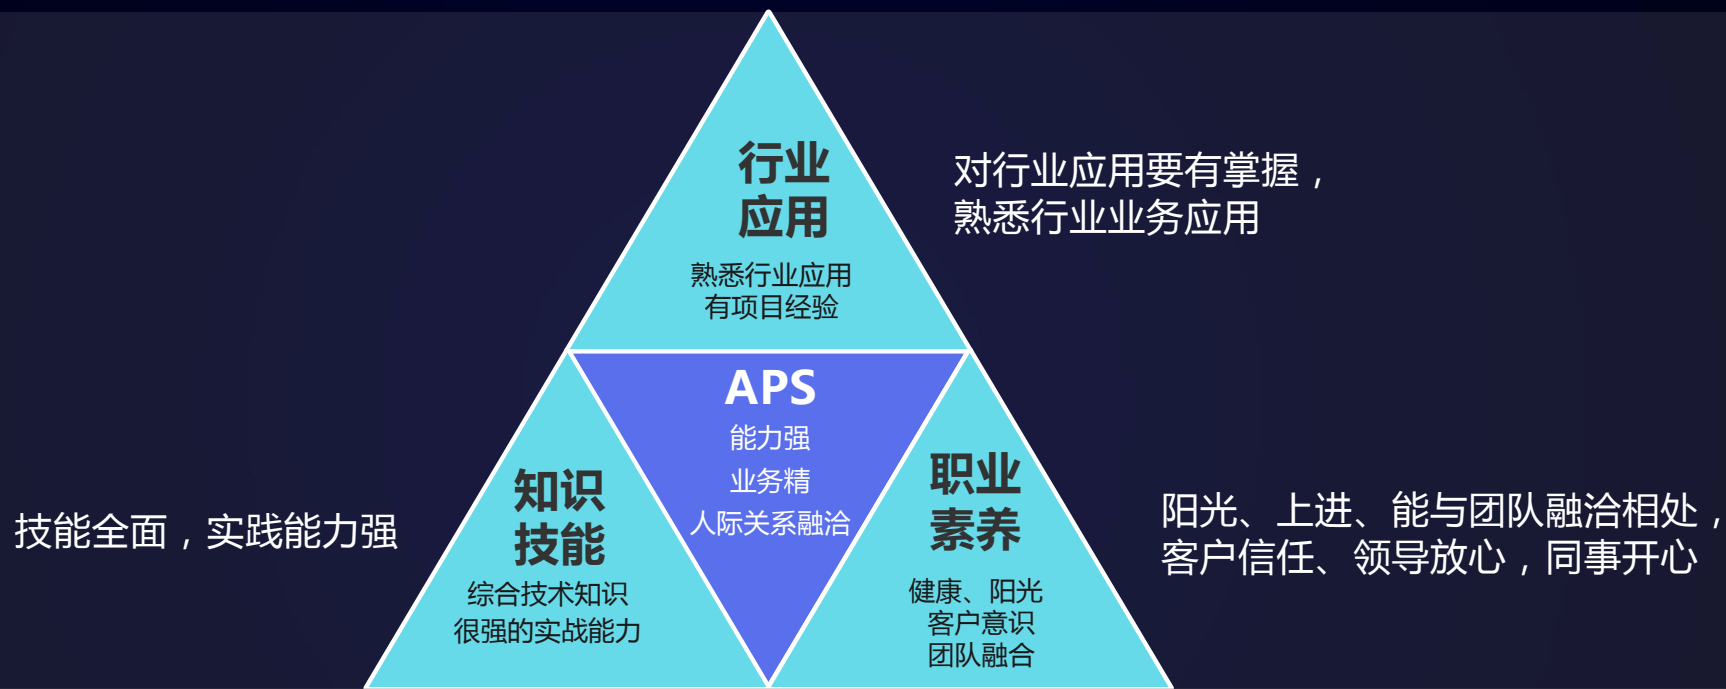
行业应用

熟悉行业应用
有项目经验

对行业应用要有掌握，
熟悉行业业务应用

APS

能力强

业务精

人际关系融洽

知识技能

综合技术知识
很强的实战能力

技能全面，实践能力强

职业素养

健康、阳光
客户意识
团队融合

阳光、上进、能与团队融洽相处，
客户信任、领导放心，同事开心